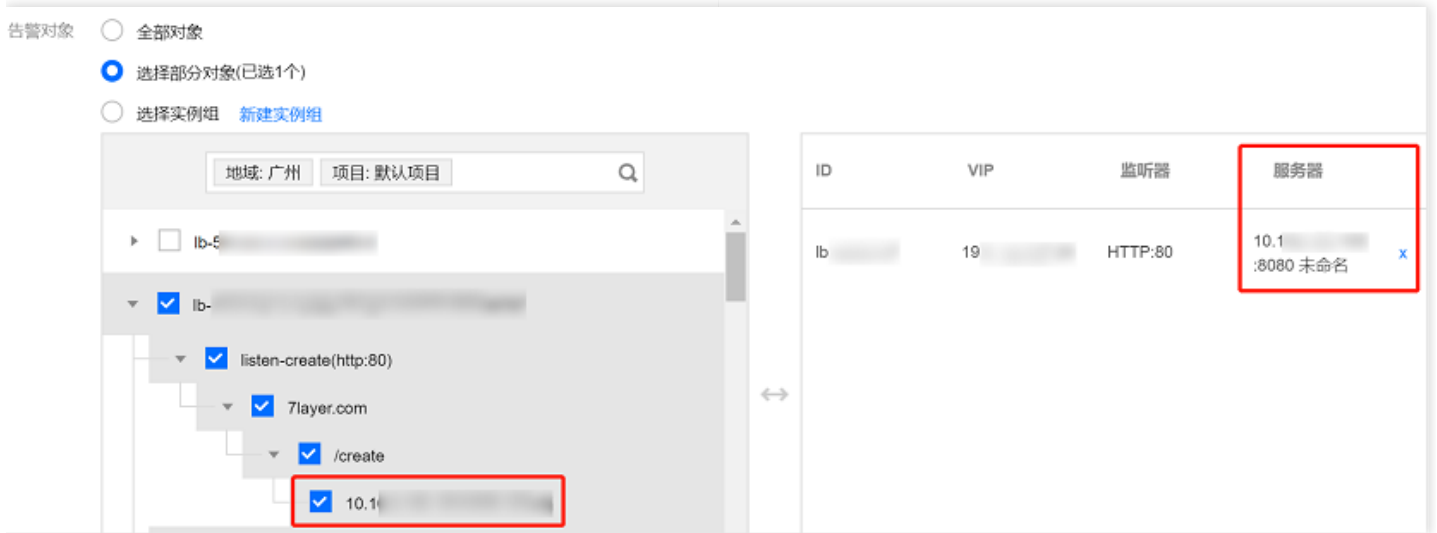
告警对象

全部对象

选择部分对象(已选1个)

选择实例组 新建实例组

地域: 广州 项目: 默认项目

lb-5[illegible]

lb-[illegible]

listen-create(http:80)

7layer.com

/create

10.1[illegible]

| ID | VIP | 监听器 | 服务器 |
|---|---|---|---|
| lb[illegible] | 19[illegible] | HTTP:80 | 10.1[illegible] :8080 未命名 x |